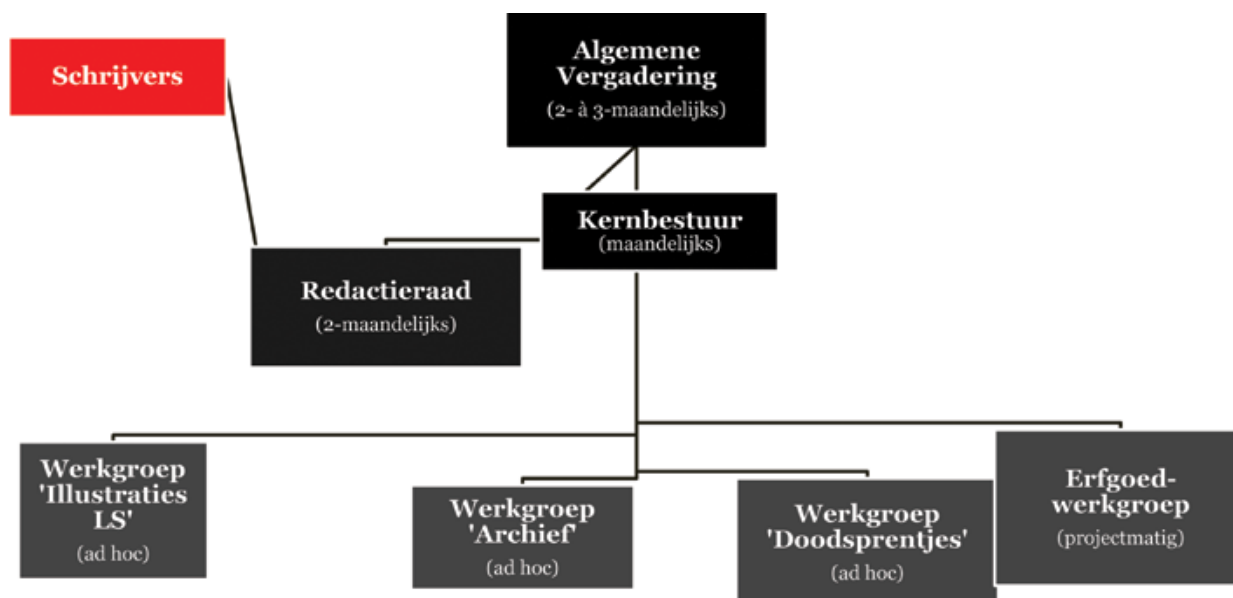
Schrijvers

Algemene Vergadering
(2- à 3-maandelijks)

Kernbestuur
(maandelijks)

Redactieraad
(2-maandelijks)

Werkgroep 'Illustraties LS'
(ad hoc)

Werkgroep 'Archief'
(ad hoc)

Werkgroep 'Doodsprentjes'
(ad hoc)

Erfgoed-werkgroep
(projectmatig)